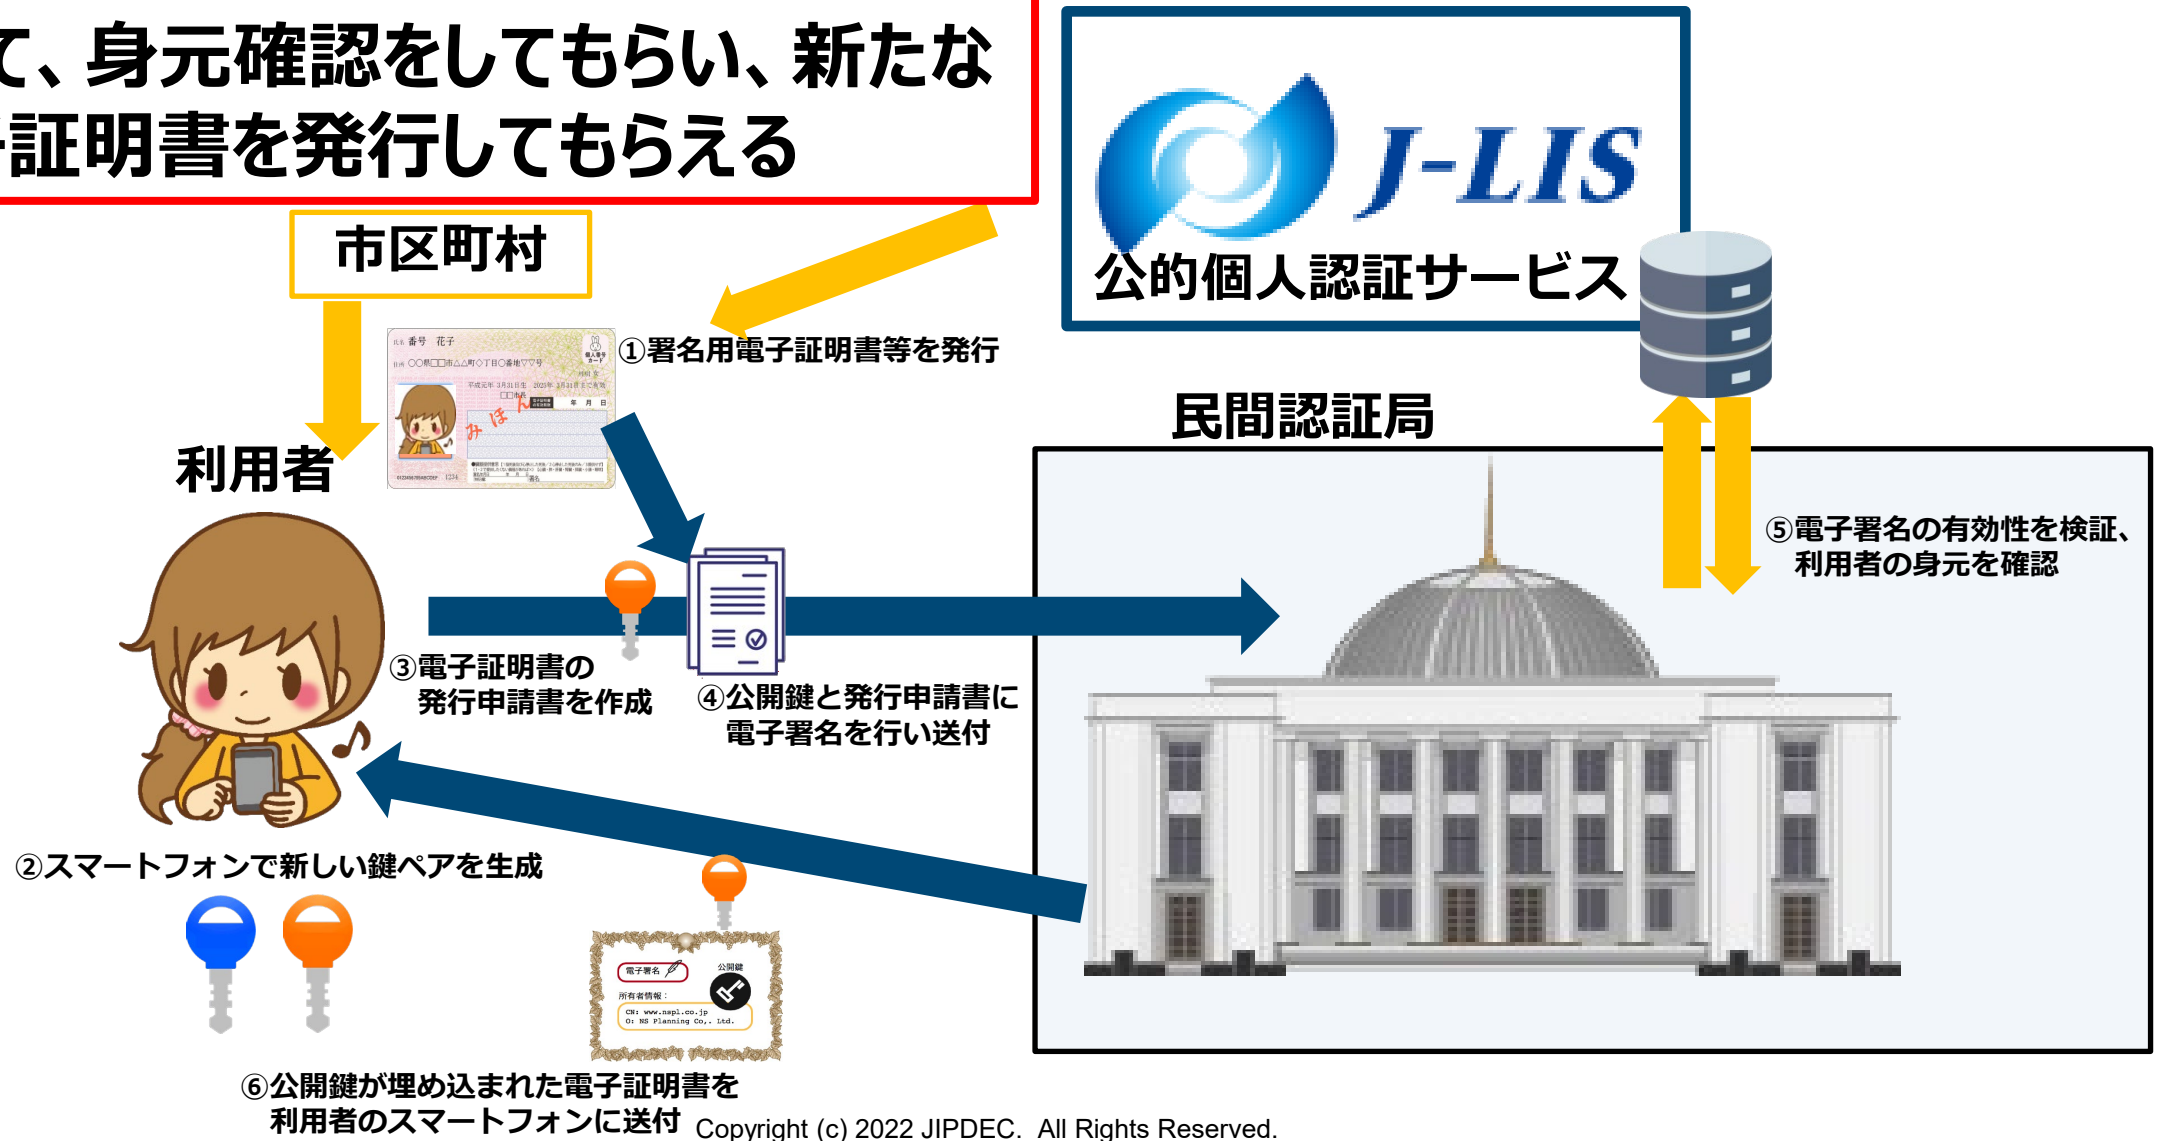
て、身元確認をしてもらい、新たな
証明書を発行してもらえる

市区町村

J-LIS
公的個人認証サービス

利用者

氏名 番号 花子
住所 ○○県□□市△△町○丁目○番地▽▽号

①署名用電子証明書等を発行

民間認証局

⑤電子署名の有効性を検証、利用者の身元を確認

③電子証明書の発行申請書を作成

④公開鍵と発行申請書に電子署名を行い送付

②スマートフォンで新しい鍵ペアを生成

電子署名
公開鍵
所有者情報：
CN: www.nspl.co.jp
O: NS Planning Co,. Ltd.

⑥公開鍵が埋め込まれた電子証明書を利用者のスマートフォンに送付

Copyright (c) 2022 JIPDEC. All Rights Reserved.